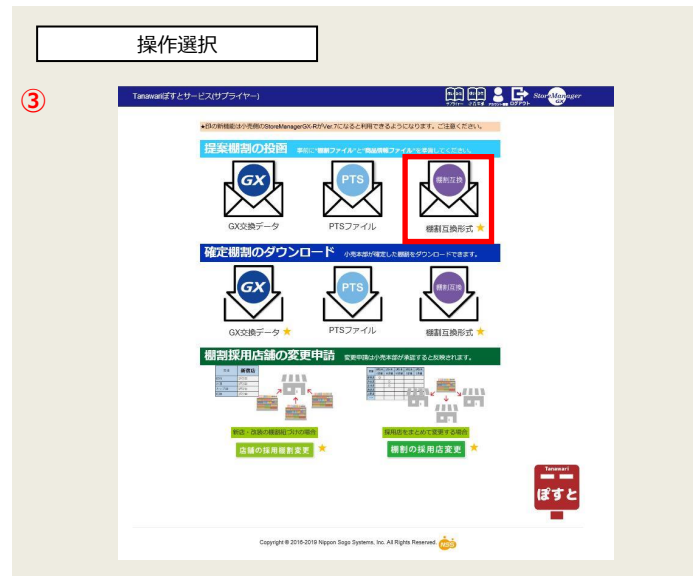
操作選択

③

Tanawariぽすとサービス(サプライヤー)

サプライヤー　ユーザ情報　アカウント管理　ログアウト　StoreManager GX

★印の新機能は小売側のStoreManagerGX-RがVer.7になると利用できるようになります。ご注意ください。

提案棚割の投函　事前に"棚割ファイル"と"商品情報ファイル"を準備してください。

GX　GX交換データ

PTS　PTSファイル

棚割互換　棚割互換形式 ★

確定棚割のダウンロード　小売本部が確定した棚割をダウンロードできます。

GX　GX交換データ ★

PTS　PTSファイル

棚割互換　棚割互換形式 ★

棚割採用店舗の変更申請　変更申請は小売本部が承認すると反映されます。

新店・改装の棚割紐づけの場合

店舗の採用棚割変更 ★

採用店をまとめて変更する場合

棚割の採用店変更 ★

Tanawari ぽすと

Copyright © 2016-2019 Nippon Sogo Systems, Inc. All Rights Reserved.